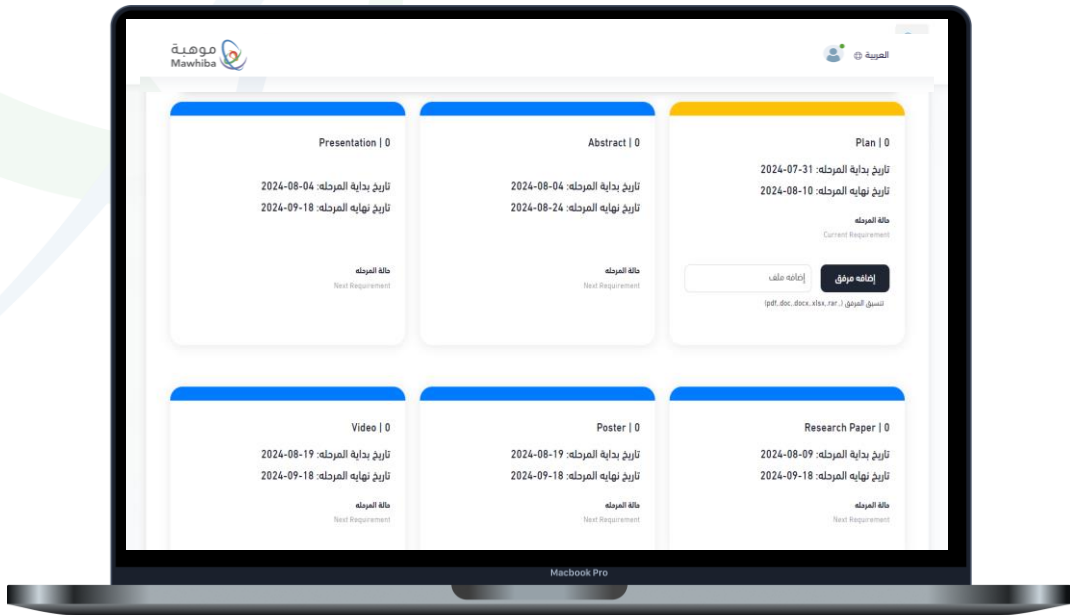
موهبة
Mawhiba

العربية

Plan | 0
تاريخ بداية المرحله: 31-07-2024
تاريخ نهايه المرحله: 10-08-2024
حالة المرحله
Current Requirement
إضافة مرفق
إضافة ملف
تنسيق المرفق (.pdf,.doc,.docx,.xlsx,.rar)

Abstract | 0
تاريخ بداية المرحله: 04-08-2024
تاريخ نهايه المرحله: 24-08-2024
حالة المرحله
Next Requirement

Presentation | 0
تاريخ بداية المرحله: 04-08-2024
تاريخ نهايه المرحله: 18-09-2024
حالة المرحله
Next Requirement

Research Paper | 0
تاريخ بداية المرحله: 09-08-2024
تاريخ نهايه المرحله: 18-09-2024
حالة المرحله
Next Requirement

Poster | 0
تاريخ بداية المرحله: 19-08-2024
تاريخ نهايه المرحله: 18-09-2024
حالة المرحله
Next Requirement

Video | 0
تاريخ بداية المرحله: 19-08-2024
تاريخ نهايه المرحله: 18-09-2024
حالة المرحله
Next Requirement

Macbook Pro